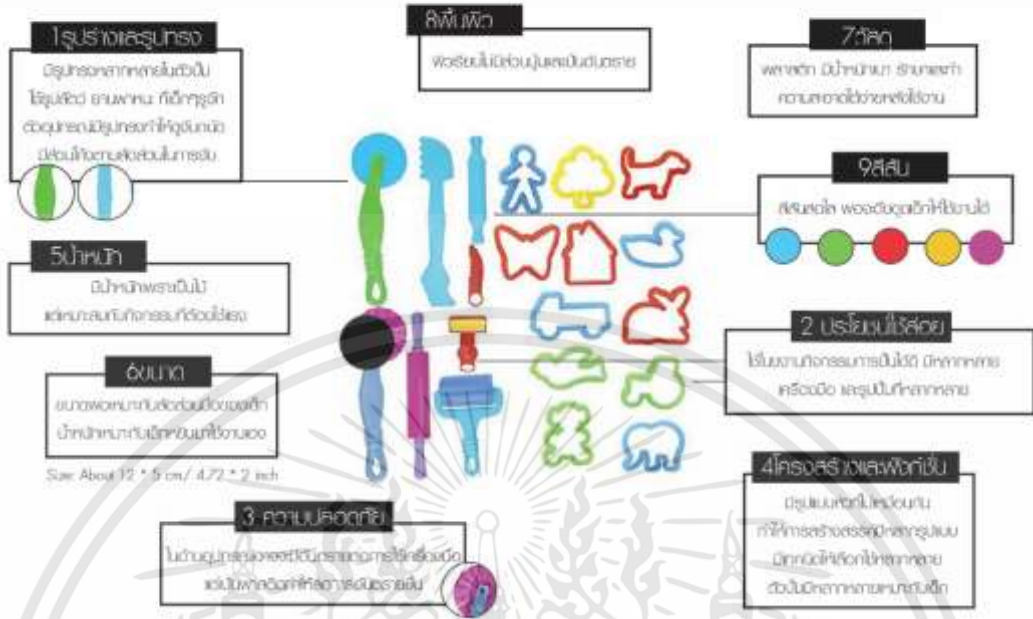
1รูปร่างและรูปทรง

มีรูปทรงหลากหลายในตัวปั้น ได้รูปสัตว์ ยานพาหนะ ที่อยู่อาศัย ตัวอุปกรณ์มีรูปทรงที่ทำให้จับถนัด มีส่วนโค้งตามสัดส่วนในการจับ

8พื้นผิว

ผิวเรียบไม่มีส่วนนูนและเป็นอันตราย

7วัสดุ

พลาสติก มีน้ำหนักเบา ง่ายต่อการทำความสะอาดได้ง่ายหลังใช้งาน

9สีสัน

สีสันสดใส พอดีกับดูดเด็กให้ใช้งานได้

5น้ำหนัก

มีน้ำหนักเบาเป็นไป แต่เหมาะสมกับกิจกรรมที่ต้องใช้แรง

2 ประโยชน์ใช้สอย

ใช้ในงานกิจกรรมการปั้นได้ดี มีหลากหลายเครื่องมือ และรูปปั้นที่หลากหลาย

6ขนาด

ขนาดพอเหมาะกับสัดส่วนมือของเด็ก น้ำหนักเหมาะกับเด็กหยิบจับใช้งานเอง

Size: About 12 * 5 cm/ 4.72 * 2 inch

4โครงสร้างและฟังก์ชั่น

มีรูปแบบหลักไม่เหมือนกัน ทำให้การสร้างสรรค์หลากรูปแบบ มีหลายชนิดให้เลือกใช้หลากหลาย ตัวปั้นมีหลากหลายเหมาะกับเด็ก

3 ความปลอดภัย

ในด้านอุปกรณ์ของพลาสติกมีลักษณะการใช้เครื่องมือ แต่เป็นพลาสติกที่ไม่ทำให้เกิดอันตรายต่อเด็ก